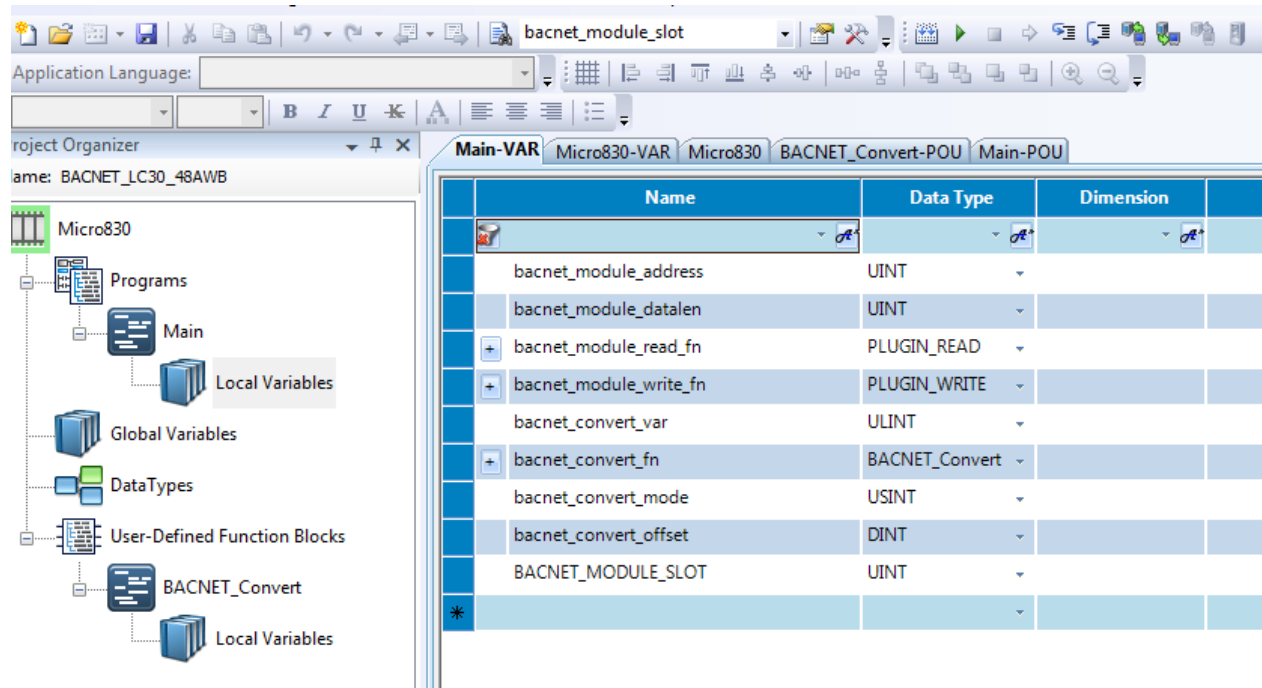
bacnet_module_slot

Application Language:

B I U A

roject Organizer
lame: BACNET_LC30_48AWB

Micro830
Programs
Main
Local Variables
Global Variables
DataTypes
User-Defined Function Blocks
BACNET_Convert
Local Variables

Main-VAR | Micro830-VAR | Micro830 | BACNET_Convert-POU | Main-POU

| Name | Data Type | Dimension |
|---|---|---|
| | | |
| bacnet_module_address | UINT | |
| bacnet_module_datalen | UINT | |
| + bacnet_module_read_fn | PLUGIN_READ | |
| + bacnet_module_write_fn | PLUGIN_WRITE | |
| bacnet_convert_var | ULINT | |
| + bacnet_convert_fn | BACNET_Convert | |
| bacnet_convert_mode | USINT | |
| bacnet_convert_offset | DINT | |
| BACNET_MODULE_SLOT | UINT | |
| * | | |